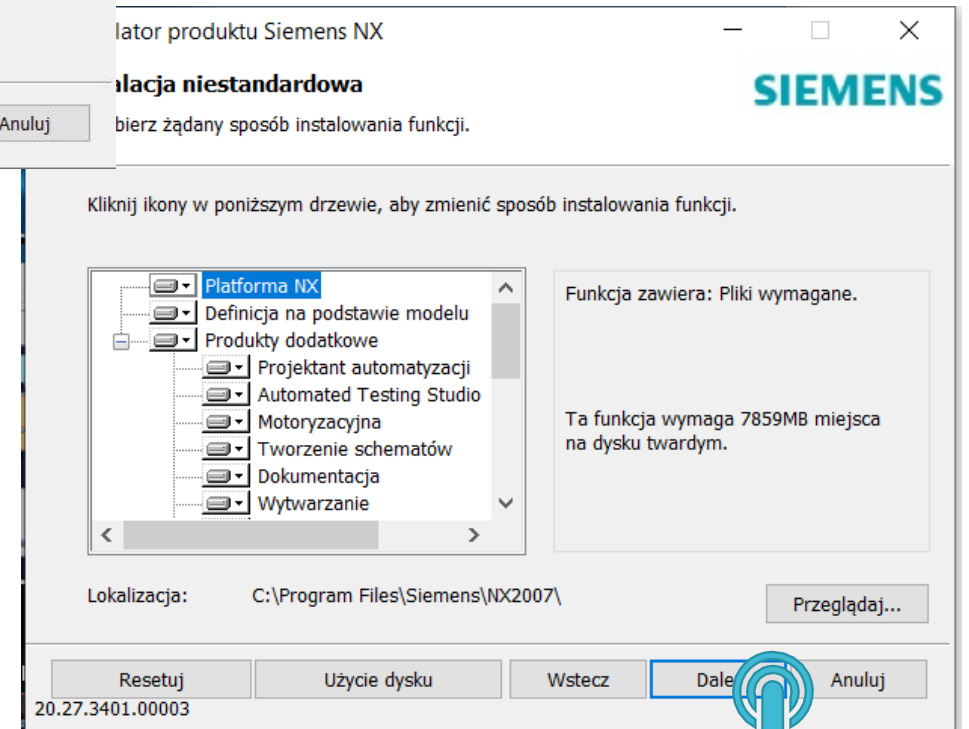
Anuluj

lator produktu Siemens NX

alacja niestandardowa

bierz żądany sposób instalowania funkcji.

SIEMENS

Kliknij ikony w poniższym drzewie, aby zmienić sposób instalowania funkcji.

Platforma NX
Definicja na podstawie modelu
Produkty dodatkowe
Projektant automatyzacji
Automated Testing Studio
Motoryzacyjna
Tworzenie schematów
Dokumentacja
Wytwarzanie

Funkcja zawiera: Pliki wymagane.

Ta funkcja wymaga 7859MB miejsca na dysku twardym.

Lokalizacja: C:\Program Files\Siemens\NX2007\

Przeglądaj...

Resetuj | Użycie dysku | Wstecz | Dale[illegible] | Anuluj

20.27.3401.00003